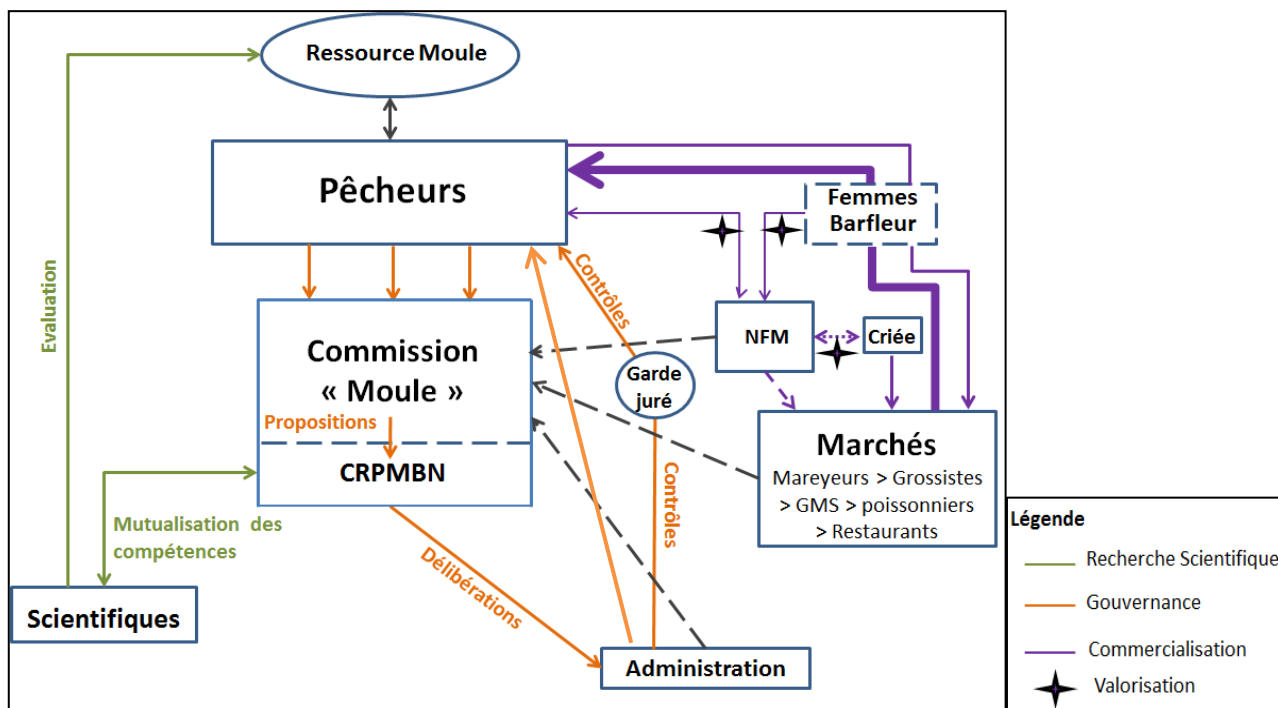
Ressource Moule

Pêcheurs

Femmes Barfleur

Evaluation

Contrôles

Commission « Moule »

Propositions

CRPMBN

NFM

Criée

Garde juré

Marchés

Mareyeurs > Grossistes > GMS > poissonniers > Restaurants

Mutualisation des compétences

Contrôles

Délibérations

Scientifiques

Administration

Légende

Recherche Scientifique

Gouvernance

Commercialisation

Valorisation